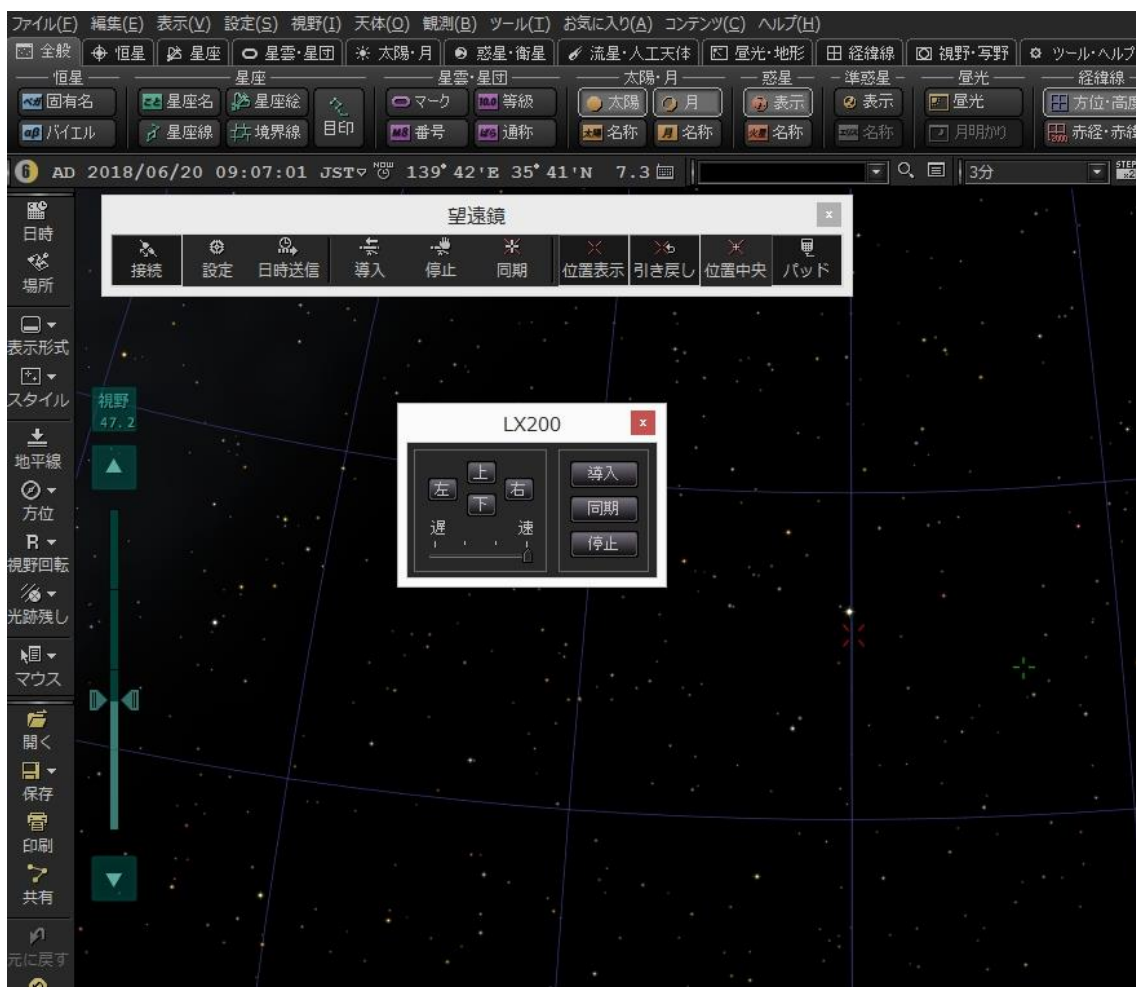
ファイル(F) 編集(E) 表示(V) 設定(S) 視野(I) 天体(O) 観測(B) ツール(T) お気に入り(A) コンテンツ(C) ヘルプ(H)

全般 恒星 星座 星雲・星団 太陽・月 惑星・衛星 流星・人工天体 昼光・地形 経緯線 視野・写野 ツール・ヘルプ

恒星 固有名 バイエル
星座 星座名 星座絵 星座線 境界線 目印
星雲・星団 マーク 等級 番号 通称
太陽・月 太陽 月 名称 名称
惑星 表示 名称
準惑星 表示 名称
昼光 昼光 月明かり
経緯線 方位・高度 赤経・赤緯

6 AD 2018/06/20 09:07:01 JST NOW 139° 42'E 35° 41'N 7.3 3分

日時
場所
表示形式
スタイル
地平線
方位
視野回転
光跡残し
マウス
開く
保存
印刷
共有
元に戻す

視野
47.2

望遠鏡
接続 設定 日時送信 導入 停止 同期 位置表示 引き戻し 位置中央 パッド

LX200
上
左 右
下
遅 速
導入
同期
停止